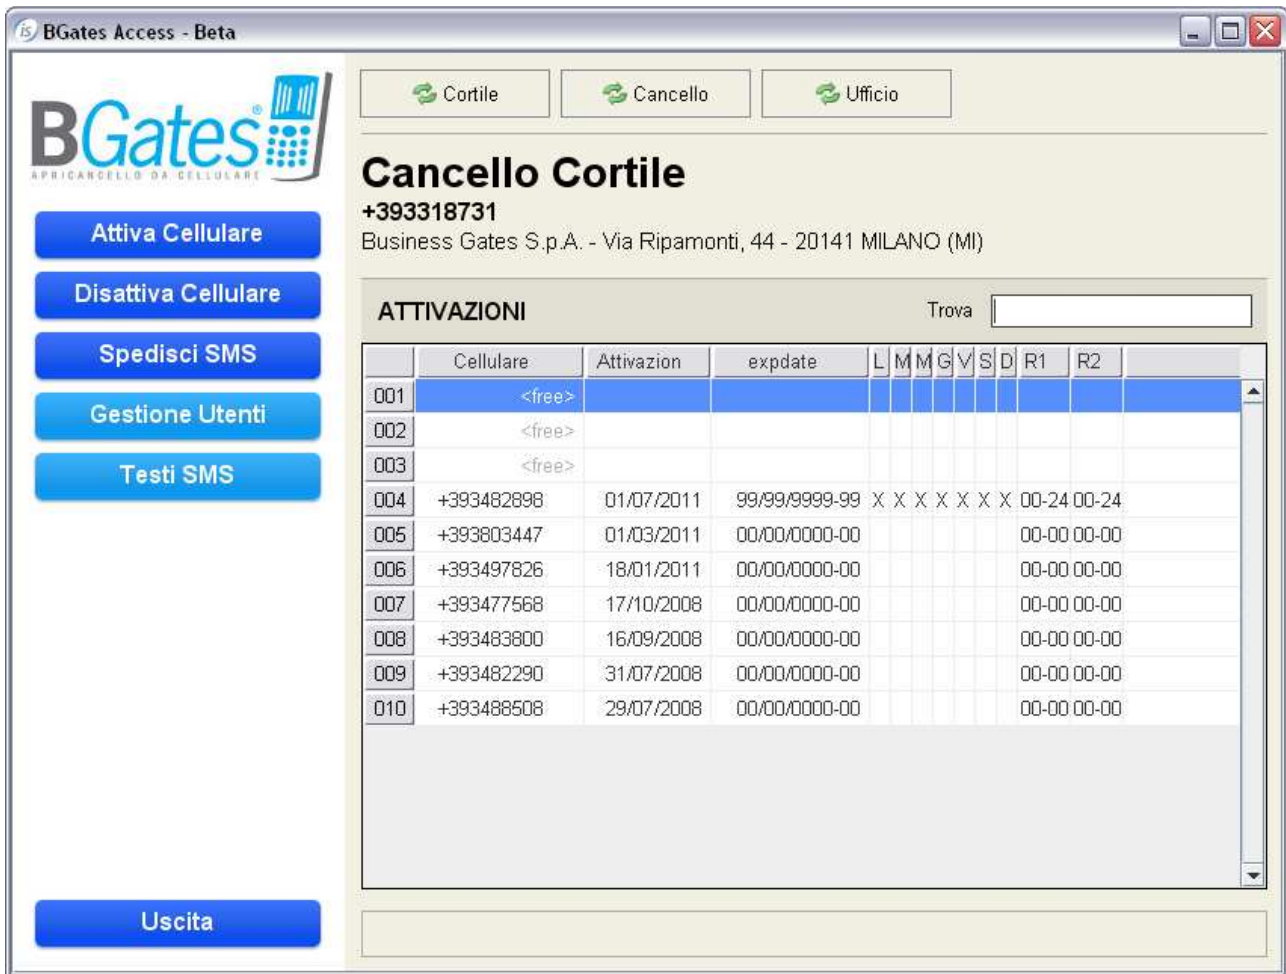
BGates Access - Beta

BGates
APRICANCELLO DA CELLULARE

Attiva Cellulare
Disattiva Cellulare
Spedisci SMS
Gestione Utenti
Testi SMS

Uscita

Cortile
Cancello
Ufficio

Cancello Cortile
+393318731
Business Gates S.p.A. - Via Ripamonti, 44 - 20141 MILANO (MI)

ATTIVAZIONI

Trova

| | Cellulare | Attivazion | expdate | L | M | M | G | V | S | D | R1 | R2 |
|---|---|---|---|---|---|---|---|---|---|---|---|---|
| 001 | <free> | | | | | | | | | | | |
| 002 | <free> | | | | | | | | | | | |
| 003 | <free> | | | | | | | | | | | |
| 004 | +393482898 | 01/07/2011 | 99/99/9999-99 | X | X | X | X | X | X | X | 00-24 | 00-24 |
| 005 | +393803447 | 01/03/2011 | 00/00/0000-00 | | | | | | | | 00-00 | 00-00 |
| 006 | +393497826 | 18/01/2011 | 00/00/0000-00 | | | | | | | | 00-00 | 00-00 |
| 007 | +393477568 | 17/10/2008 | 00/00/0000-00 | | | | | | | | 00-00 | 00-00 |
| 008 | +393483800 | 16/09/2008 | 00/00/0000-00 | | | | | | | | 00-00 | 00-00 |
| 009 | +393482290 | 31/07/2008 | 00/00/0000-00 | | | | | | | | 00-00 | 00-00 |
| 010 | +393488508 | 29/07/2008 | 00/00/0000-00 | | | | | | | | 00-00 | 00-00 |